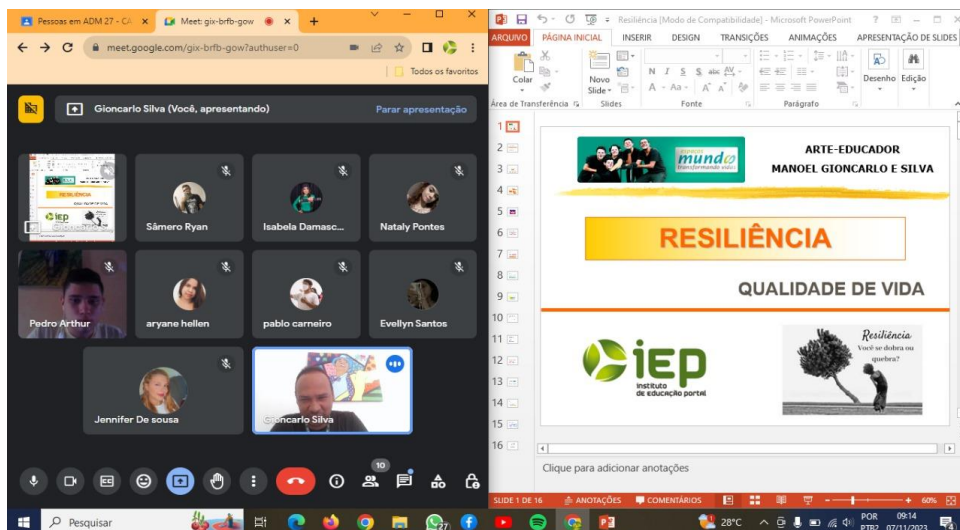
Pessoas em ADM 27 - CA ×
Meet: gix-brfb-gow ×
+
meet.google.com/gix-brfb-gow?authuser=0
Todos os favoritos
Gioncarlo Silva (Você, apresentando)
Parar apresentação
Sâmero Ryan
Isabela Damasc...
Nataly Pontes
Pedro Arthur
aryane hellen
pablo carneiro
Evellyn Santos
Jennifer De sousa
Gioncarlo Silva
10

Resiliência [Modo de Compatibilidade] - Microsoft PowerPoint
ARQUIVO PÁGINA INICIAL INSERIR DESIGN TRANSIÇÕES ANIMAÇÕES APRESENTAÇÃO DE SLIDES
Colar
Novo Slide
Área de Transferência
Slides
Fonte
Parágrafo
Desenho
Edição
1 2 3 4 5 6 7 8 9 10 11 12 13 14 15 16
mundo
transformando vidas
ARTE-EDUCADOR
MANOEL GIONCARLO E SILVA
RESILIÊNCIA
QUALIDADE DE VIDA
iep
Instituto de educação portal
Resiliência
Você se dobra ou quebra?
Clique para adicionar anotações
SLIDE 1 DE 16
ANOTAÇÕES
COMENTÁRIOS
60%
Pesquisar
28°C
POR PTB2
09:14
07/11/2023